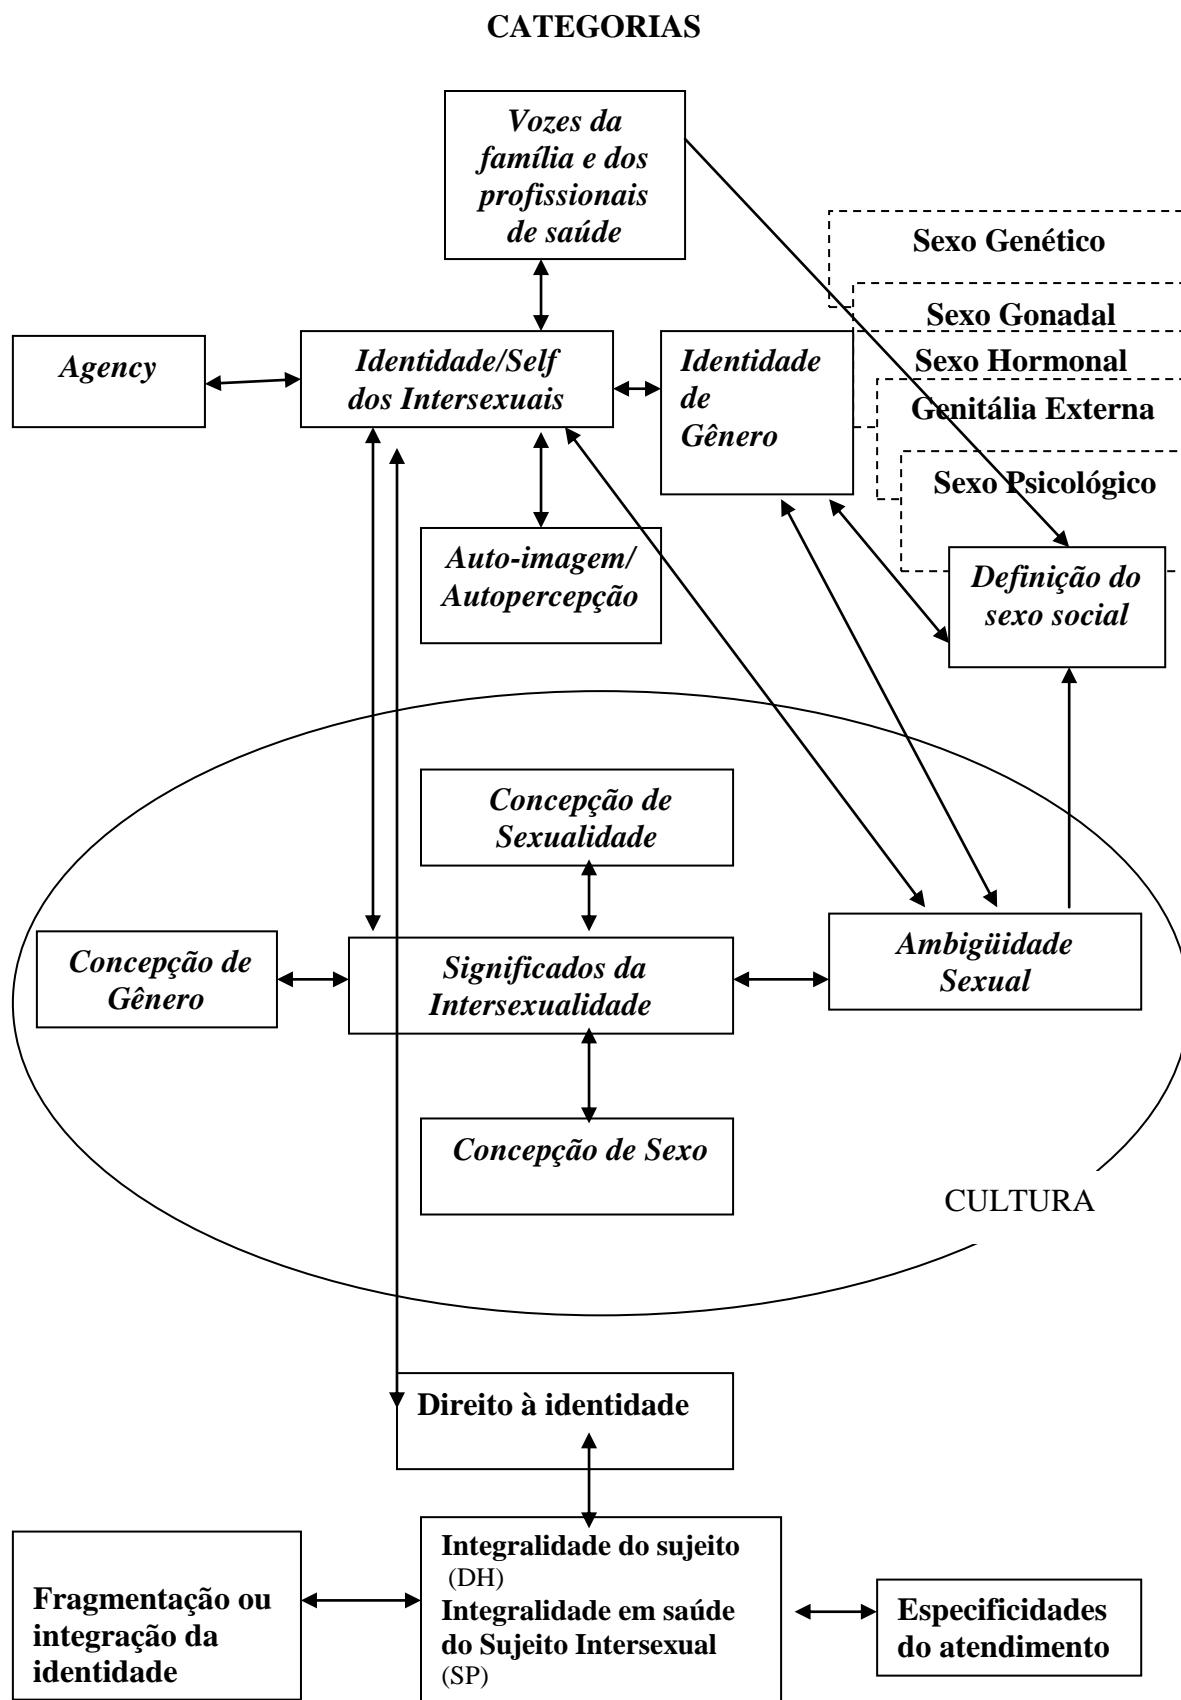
CATEGORIAS

Vozes da família e dos profissionais de saúde

Sexo Genético

Sexo Gonadal

Agency

Identidade/Self dos Intersexuais

Identidade de Gênero

Sexo Hormonal

Genitália Externa

Sexo Psicológico

Auto-imagem/ Autopercepção

Definição do sexo social

Concepção de Sexualidade

Concepção de Gênero

Significados da Intersexualidade

Ambigüidade Sexual

Concepção de Sexo

CULTURA

Direito à identidade

Fragmentação ou integração da identidade

Integralidade do sujeito (DH)
Integralidade em saúde do Sujeito Intersexual (SP)

Especificidades do atendimento